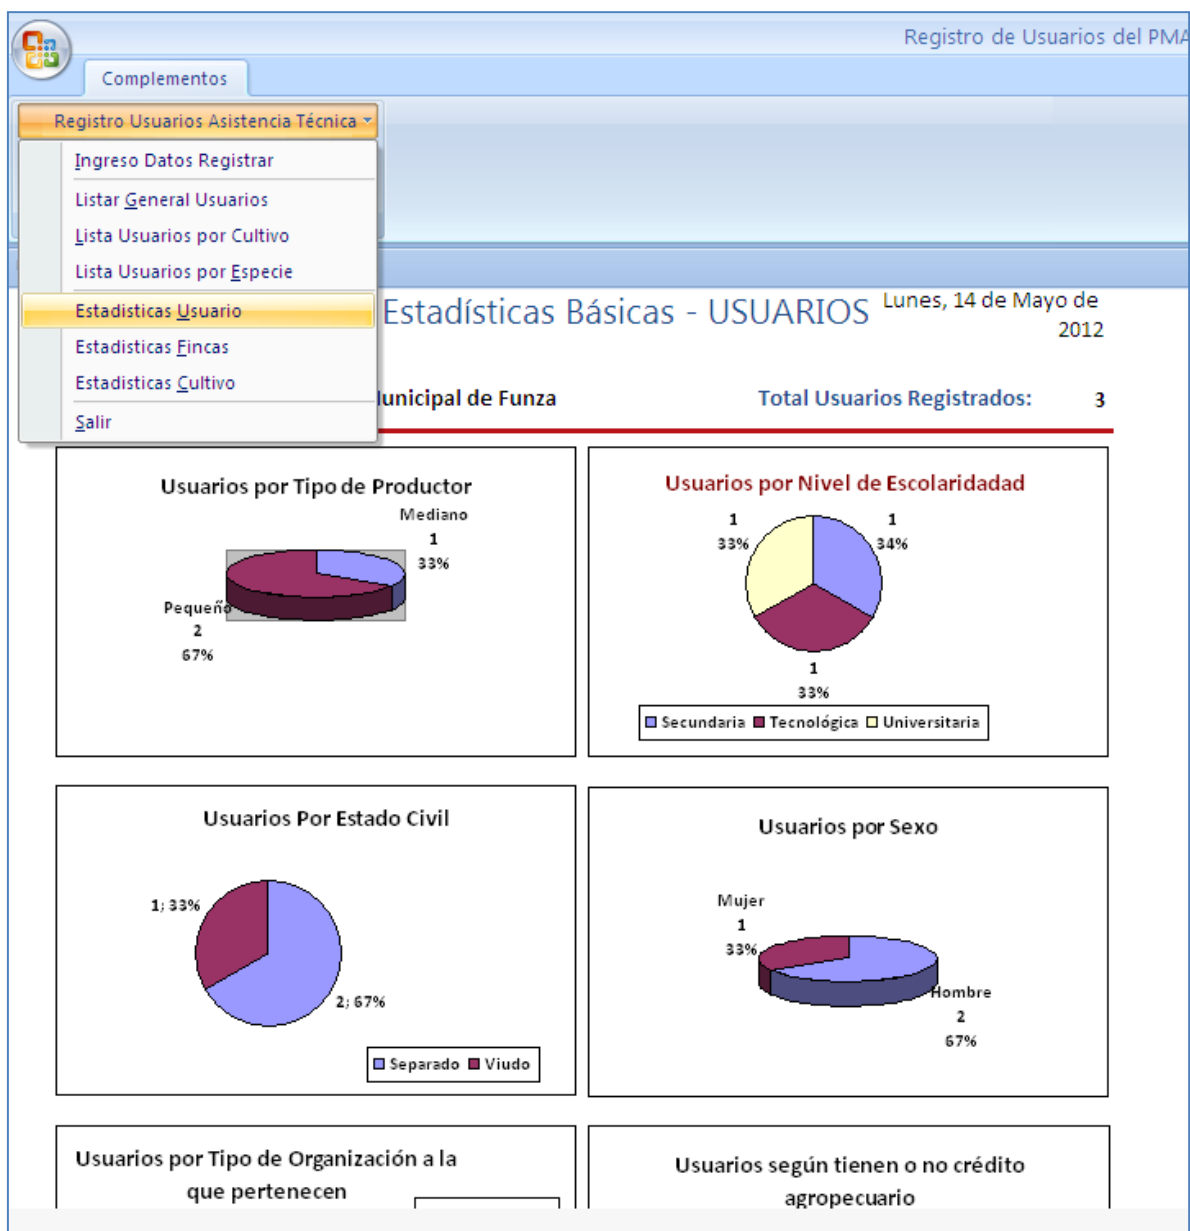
Registro de Usuarios del PMA

Complementos

Registro Usuarios Asistencia Técnica

Ingreso Datos Registrar

Listar General Usuarios

Lista Usuarios por Cultivo

Lista Usuarios por Especie

Estadisticas Usuario

Estadisticas Fincas

Estadisticas Cultivo

Salir

Estadísticas Básicas - USUARIOS

Lunes, 14 de Mayo de 2012

lunicipal de Funza

Total Usuarios Registrados: 3

Usuarios por Tipo de Productor

Mediano 1 33%

Pequeño 2 67%

Usuarios por Nivel de Escolaridadad

1 33%

1 34%

1 33%

Secundaria Tecnológica Universitaria

Usuarios Por Estado Civil

1; 33%

2; 67%

Separado Viudo

Usuarios por Sexo

Mujer 1 33%

Hombre 2 67%

Usuarios por Tipo de Organización a la que pertenecen

Usuarios según tienen o no crédito agropecuario